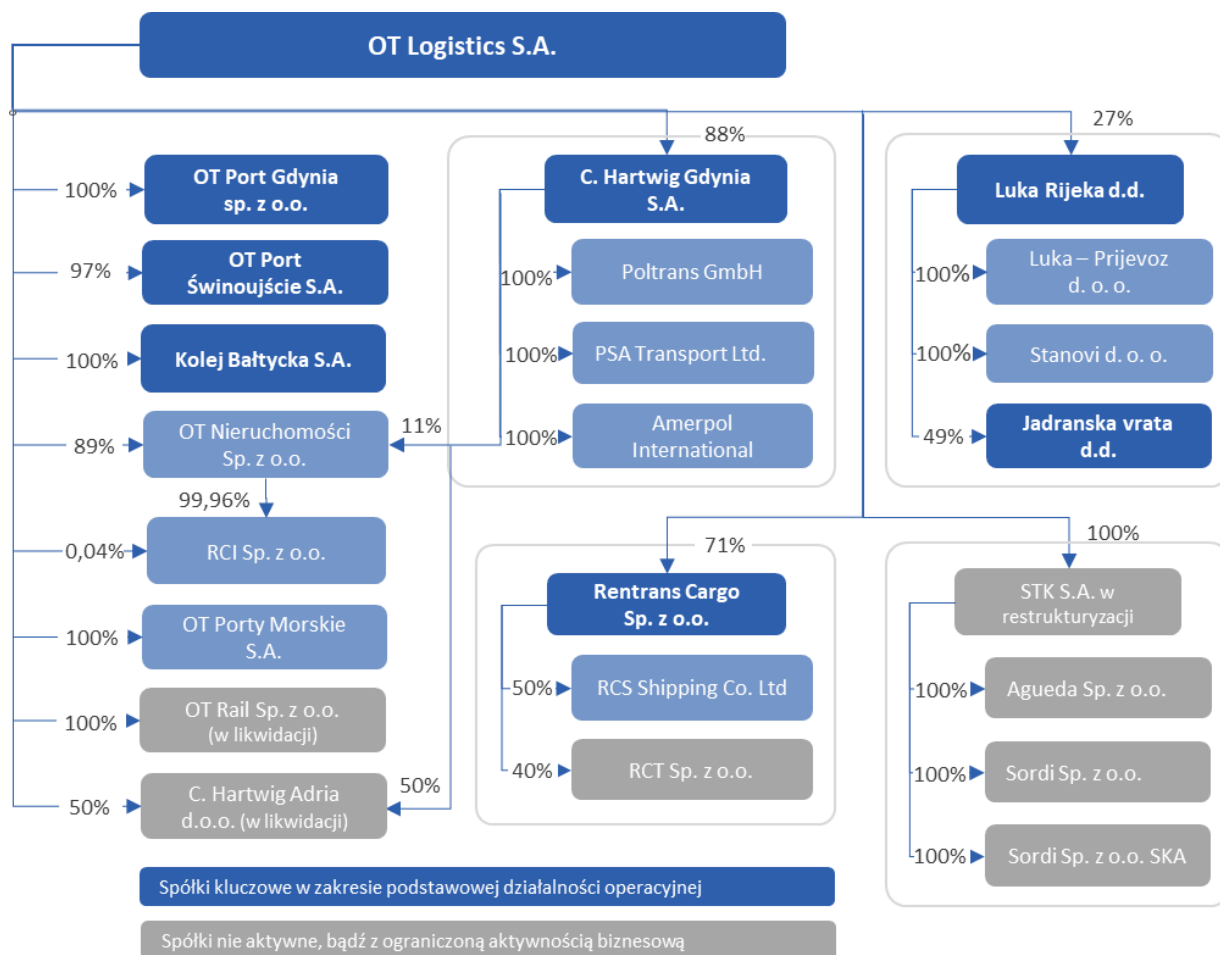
OT Logistics S.A.

100% OT Port Gdynia sp. z o.o.

97% OT Port Świnoujście S.A.

100% Kolej Bałtycka S.A.

89% OT Nieruchomości Sp. z o.o.

11%

99,96%

0,04% RCI Sp. z o.o.

100% OT Porty Morskie S.A.

100% OT Rail Sp. z o.o. (w likwidacji)

50% C. Hartwig Adria d.o.o. (w likwidacji)

50%

88%

C. Hartwig Gdynia S.A.

100% Poltrans GmbH

100% PSA Transport Ltd.

100% Amerpol International

27%

Luka Rijeka d.d.

100% Luka – Prijevoz d. o. o.

100% Stanovi d. o. o.

49% Jadranska vrata d.d.

71%

Rentrans Cargo Sp. z o.o.

50% RCS Shipping Co. Ltd

40% RCT Sp. z o.o.

100%

STK S.A. w restrukturyzacji

100% Agueda Sp. z o.o.

100% Sordi Sp. z o.o.

100% Sordi Sp. z o.o. SKA

Spółki kluczowe w zakresie podstawowej działalności operacyjnej

Spółki nie aktywne, bądź z ograniczoną aktywnością biznesową